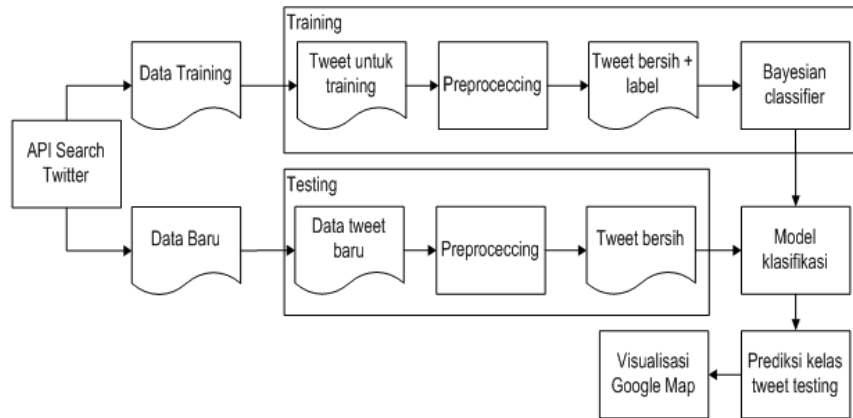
API Search Twitter

Data Training

Training

Tweet untuk training

Preproceccing

Tweet bersih + label

Bayesian classifier

Data Baru

Testing

Data tweet baru

Preproceccing

Tweet bersih

Model klasifikasi

Prediksi kelas tweet testing

Visualisasi Google Map